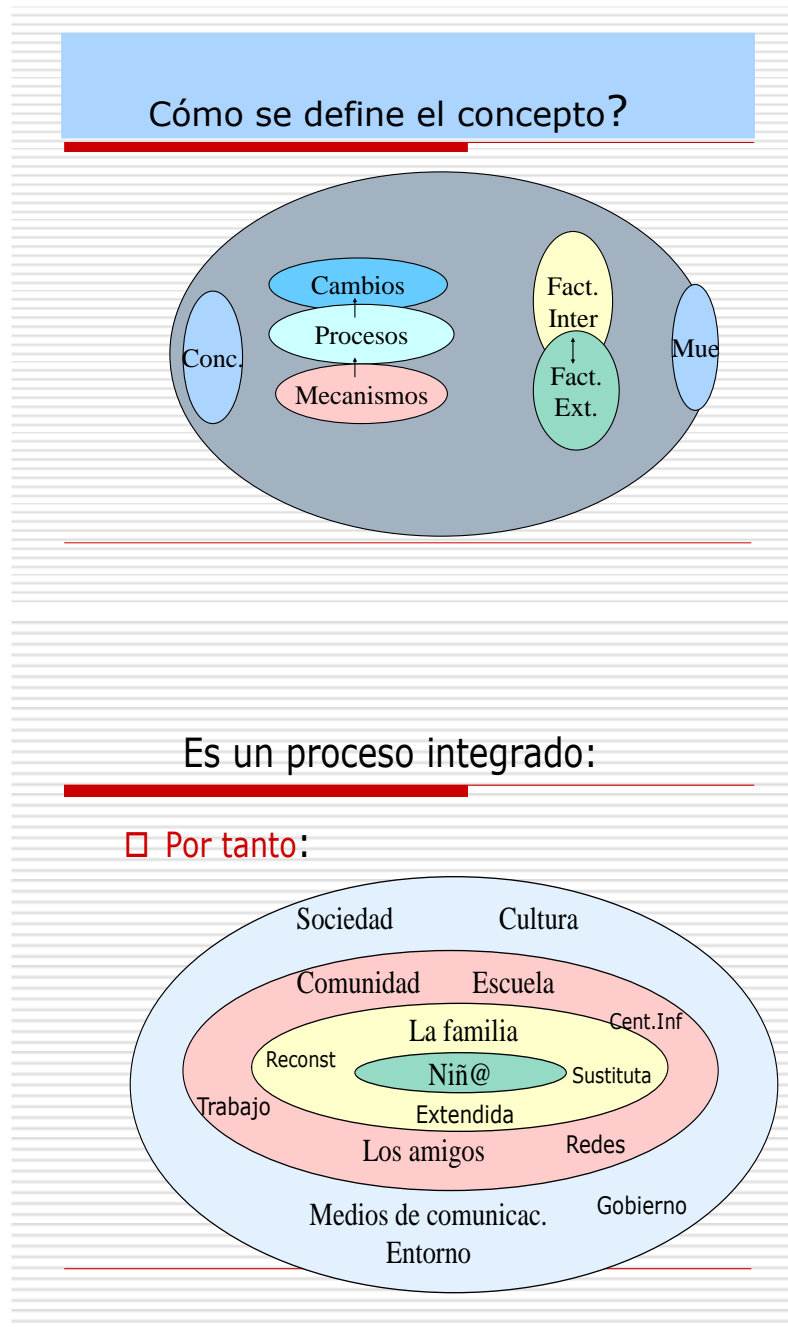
Cómo se define el concepto?

Cambios
Procesos
Mecanismos
Conc.
Fact. Inter
Fact. Ext.
Mue

Es un proceso integrado:

Por tanto:

Sociedad
Cultura
Comunidad
Escuela
Cent.Inf
La familia
Reconst
Niñ@
Sustituta
Trabajo
Extendida
Los amigos
Redes
Medios de comunicac.
Gobierno
Entorno